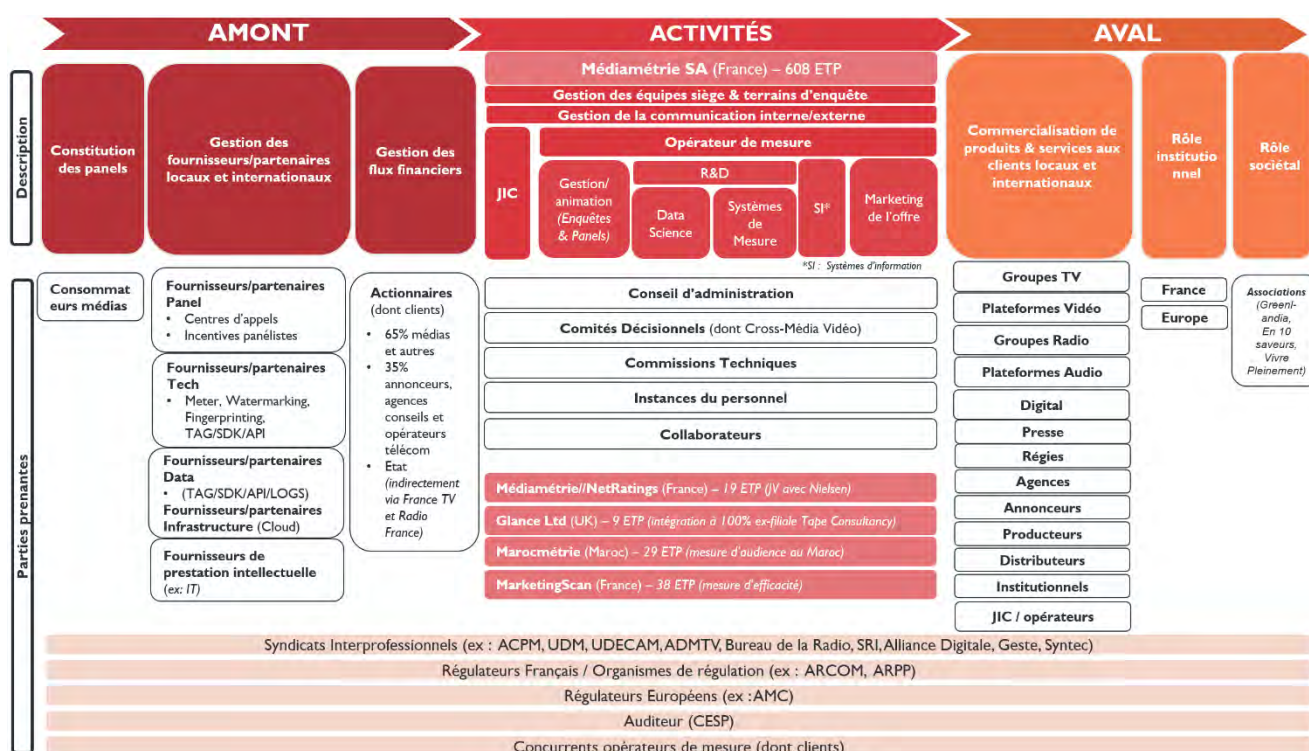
AMONT

ACTIVITÉS

AVAL

Description

Constitution des panels

Gestion des fournisseurs/partenaires locaux et internationaux

Gestion des flux financiers

Médiamétrie SA (France) – 608 ETP

Gestion des équipes siège & terrains d'enquête

Gestion de la communication interne/externe

JIC

Opérateur de mesure

Gestion/ animation (Enquêtes & Panels)

R&D

Data Science

Systèmes de Mesure

SI*

Marketing de l'offre

*SI : Systèmes d'information

Commercialisation de produits & services aux clients locaux et internationaux

Rôle institutionnel

Rôle sociétal

Parties prenantes

Consommateurs médias

Fournisseurs/partenaires Panel
• Centres d'appels
• Incentives panélistes

Fournisseurs/partenaires Tech
• Meter, Watermarking, Fingerprinting, TAG/SDK/API

Fournisseurs/partenaires Data
• (TAG/SDK/API/LOGS)
Fournisseurs/partenaires Infrastructure (Cloud)

Fournisseurs de prestation intellectuelle (ex: IT)

Actionnaires (dont clients)
• 65% médias et autres
• 35% annonceurs, agences conseils et opérateurs télécom
• Etat (indirectement via France TV et Radio France)

Conseil d'administration

Comités Décisionnels (dont Cross-Média Vidéo)

Commissions Techniques

Instances du personnel

Collaborateurs

Médiamétrie//NetRatings (France) – 19 ETP (JV avec Nielsen)

Glance Ltd (UK) – 9 ETP (intégration à 100% ex-filiale Tape Consultancy)

Marocmétrie (Maroc) – 29 ETP (mesure d'audience au Maroc)

MarketingScan (France) – 38 ETP (mesure d'efficacité)

Groupes TV
Plateformes Vidéo
Groupes Radio
Plateformes Audio
Digital
Presse
Régies
Agences
Annonceurs
Producteurs
Distributeurs
Institutionnels
JIC / opérateurs

France
Europe

Associations (Greenlandia, En 10 saveurs, Vivre Pleinement)

Syndicats Interprofessionnels (ex : ACPM, UDM, UDECAM, ADMTV, Bureau de la Radio, SRI, Alliance Digitale, Geste, Syntec)

Régulateurs Français / Organismes de régulation (ex : ARCOM, ARPP)

Régulateurs Européens (ex : AMC)

Auditeur (CESP)

Concurrents opérateurs de mesure (dont clients)